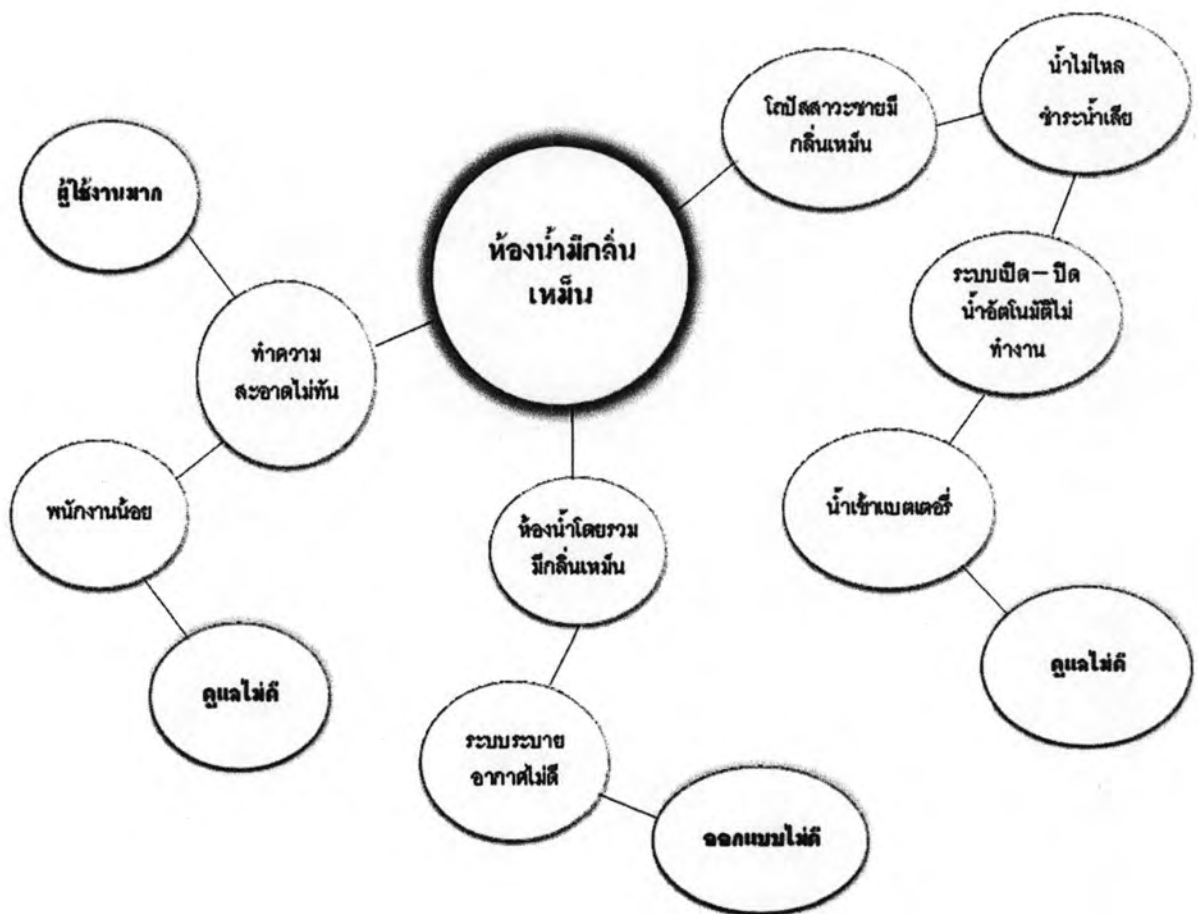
ห้องน้ำมีกลิ่นเหม็น

ผู้ใช้งานมาก

ทำความสะอาดไม่ทัน

พนักงานน้อย

ดูแลไม่ดี

ห้องน้ำโดยรวมมีกลิ่นเหม็น

ระบบระบายอากาศไม่ดี

ออกแบบไม่ดี

โถปัสสาวะชายมีกลิ่นเหม็น

น้ำไม่ไหล ชำระน้ำเสีย

ระบบเปิด – ปิดน้ำอัตโนมัติไม่ทำงาน

น้ำเข้าแบตเตอรี่

ดูแลไม่ดี